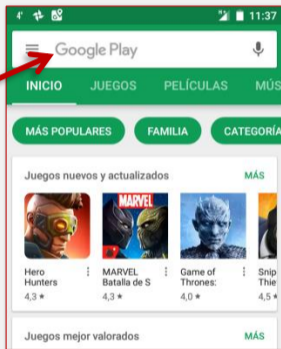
11:37

Google Play

INICIO JUEGOS PELÍCULAS MÚS

MÁS POPULARES FAMILIA CATEGORÍA

Juegos nuevos y actualizados MÁS

MARVEL

Hero Hunters
4,3 ★

MARVEL Batalla de S
4,3 ★

Game of Thrones:
4,0 ★

Snip Thie
4,5 ★

Juegos mejor valorados MÁS